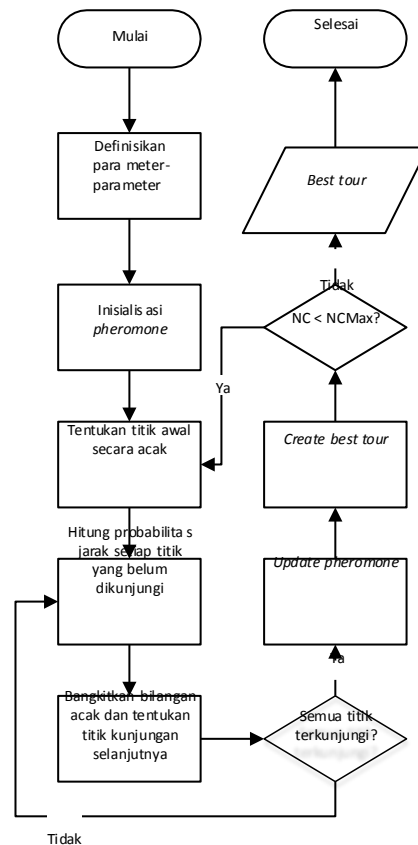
Mulai

Definisikan para meter-parameter

Inisialis asi *pheromone*

Tentukan titik awal secara acak

Hitung probabilita s jarak setiap titik yang belum dikunjungi

Bangkitkan bilangan acak dan tentukan titik kunjungan selanjutnya

Semua titik terkunjungi?

Tidak

Ya

*Update pheromone*

*Create best tour*

NC < NCMax?

Ya

Tidak

*Best tour*

Selesai